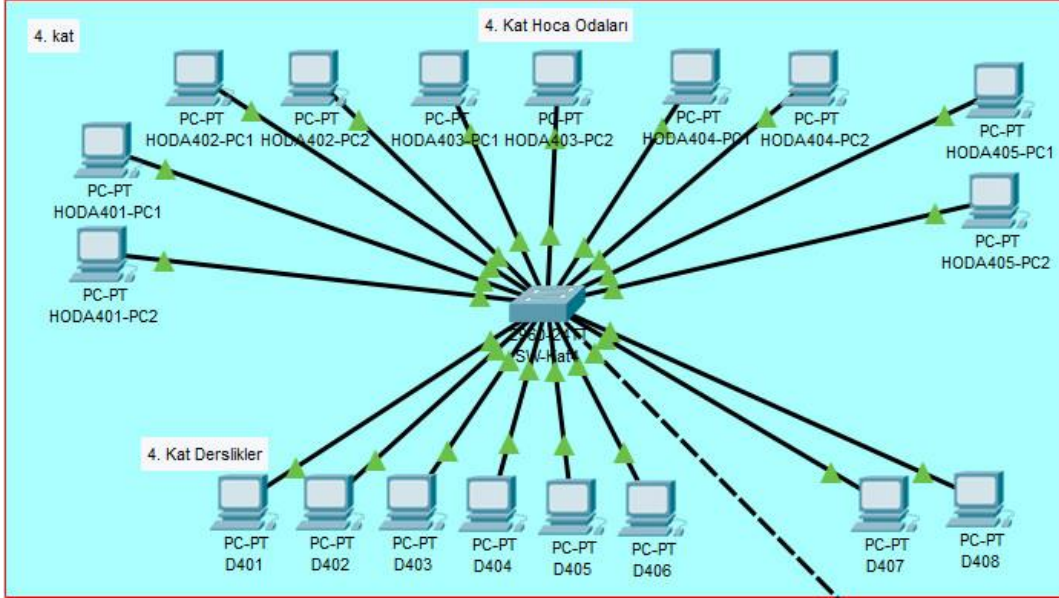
4. kat

4. Kat Hoca Odaları

PC-PT
HODA402-PC1

PC-PT
HODA402-PC2

PC-PT
HODA403-PC1

PC-PT
HODA403-PC2

PC-PT
HODA404-PC1

PC-PT
HODA404-PC2

PC-PT
HODA405-PC1

PC-PT
HODA401-PC1

PC-PT
HODA405-PC2

PC-PT
HODA401-PC2

2960-24TT
SW-Kat4

4. Kat Derslikler

PC-PT
D401

PC-PT
D402

PC-PT
D403

PC-PT
D404

PC-PT
D405

PC-PT
D406

PC-PT
D407

PC-PT
D408